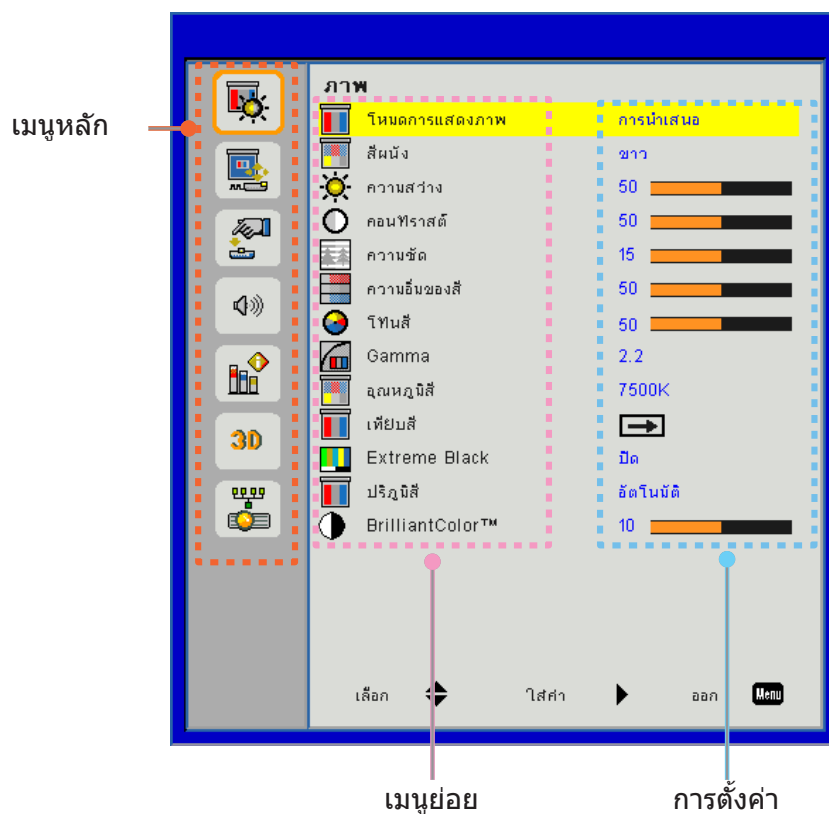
เมนูหลัก

3D

ภาพ

| | |
|---|---|
| โหมดการแสดงภาพ | การนำเสนอ |
| สีผนัง | ขาว |
| ความสว่าง | 50 |
| คอนทราสต์ | 50 |
| ความชัด | 15 |
| ความอิ่มของสี | 50 |
| โทนสี | 50 |
| Gamma | 2.2 |
| อุณหภูมิสี | 7500K |
| เทียบสี | |
| Extreme Black | ปิด |
| ปริภูมิสี | อัตโนมัติ |
| BrilliantColor™ | 10 |

เลือก ใส่ค่า ออก Menu

เมนูย่อย

การตั้งค่า